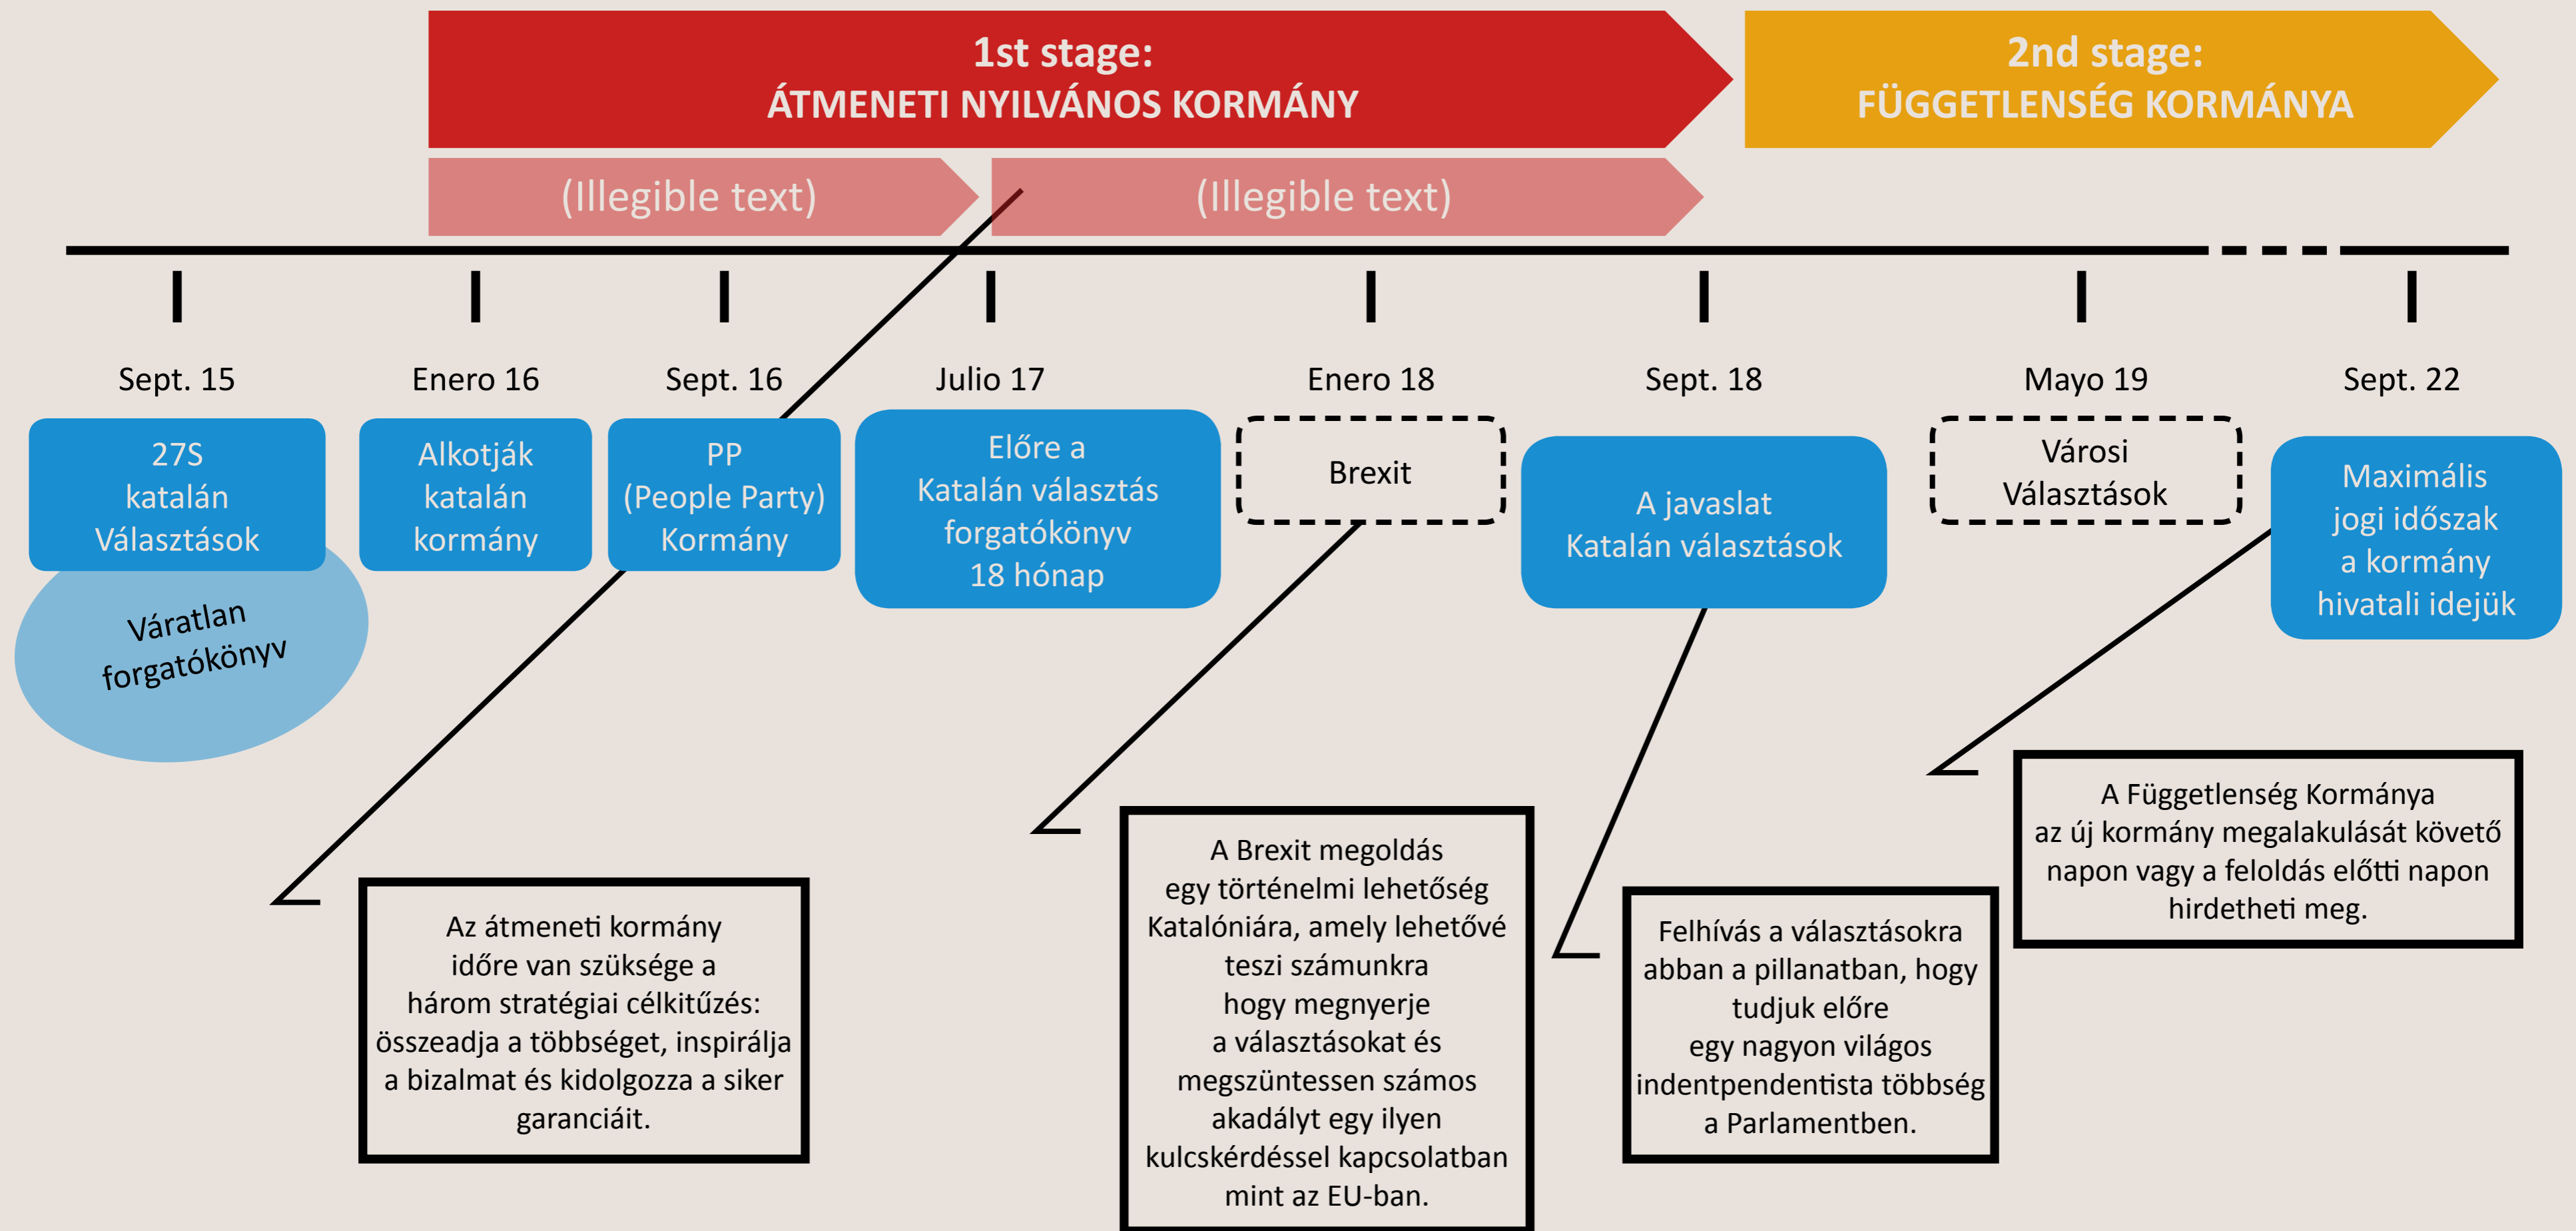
1st stage:
ÁTMENETI NYILVÁNOS KORMÁNY

2nd stage:
FÜGGETLENSÉG KORMÁNYA

(Illegible text)

(Illegible text)

Sept. 15

Enero 16

Sept. 16

Julio 17

Enero 18

Sept. 18

Mayo 19

Sept. 22

27S katalán Választások

Alkotják katalán kormány

PP (People Party) Kormány

Előre a Katalán választás forgatókönyv 18 hónap

Brexit

A javaslat Katalán választások

Városi Választások

Maximális jogi időszak a kormány hivatali idejük

Váratlan forgatókönyv

Az átmeneti kormány időre van szüksége a három stratégiai célkitűzés: összeadja a többséget, inspirálja a bizalmat és kidolgozza a siker garanciáit.

A Brexit megoldás egy történelmi lehetőség Katalóniára, amely lehetővé teszi számunkra hogy megnyerje a választásokat és megszüntessen számos akadályt egy ilyen kulcskérdéssel kapcsolatban mint az EU-ban.

Felhívás a választásokra abban a pillanatban, hogy tudjuk előre egy nagyon világos indentpendentista többség a Parlamentben.

A Függetlenség Kormánya az új kormány megalakulását követő napon vagy a feloldás előtti napon hirdetheti meg.